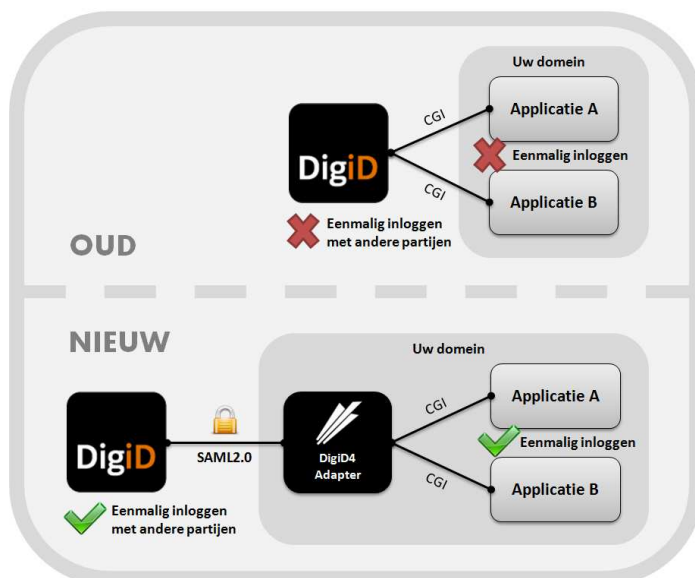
Uw domein

DigiD

CGI

Applicatie A

Eenmalig inloggen

CGI

Applicatie B

Eenmalig inloggen met andere partijen

OUD

NIEUW

Uw domein

DigiD

SAML2.0

DigiD4 Adapter

CGI

Applicatie A

Eenmalig inloggen

CGI

Applicatie B

Eenmalig inloggen met andere partijen